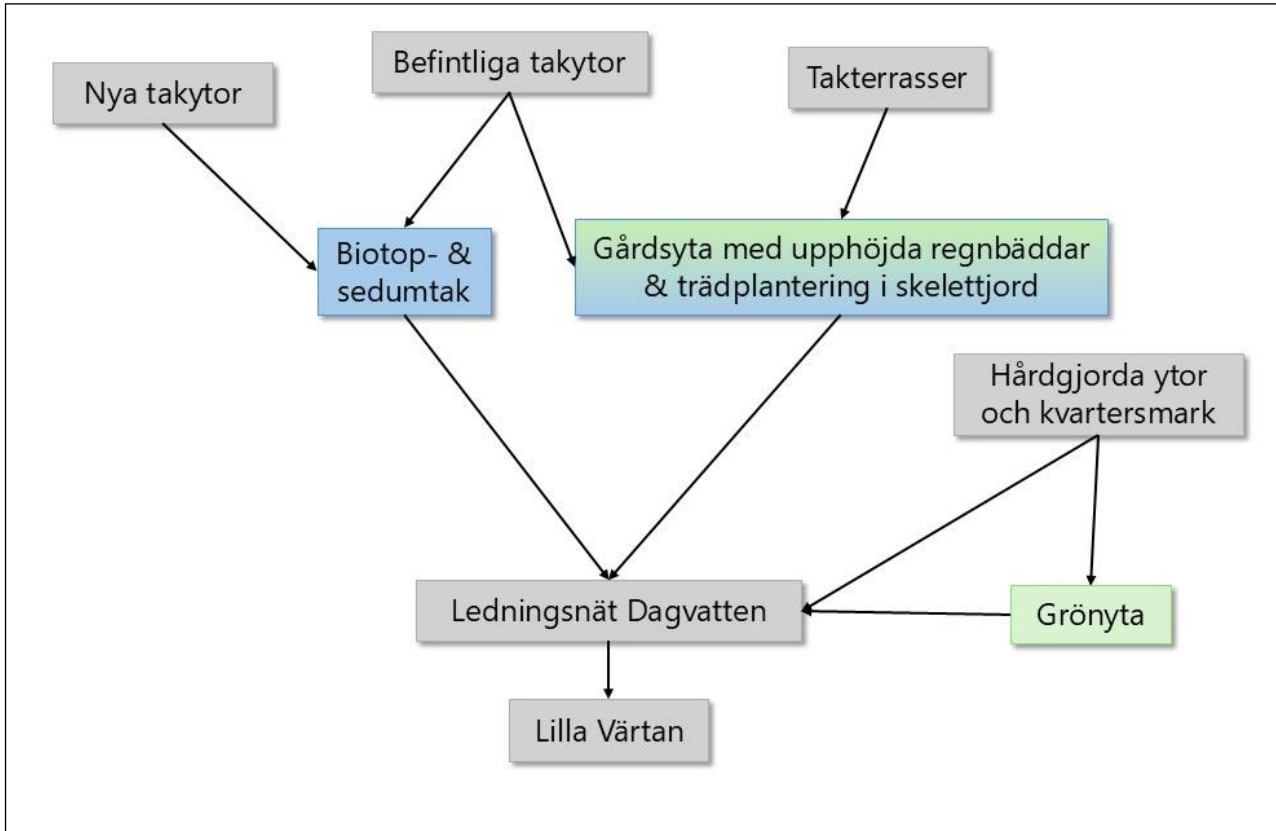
Befintliga takytor

Nya takytor

Takterrasser

Biotop- & sedumtak

Gårdsyta med upphöjda regnbäddar & trädplantering i skelettjord

Hårdgjorda ytor och kvartersmark

Ledningsnät Dagvatten

Grönyta

Lilla Värtan